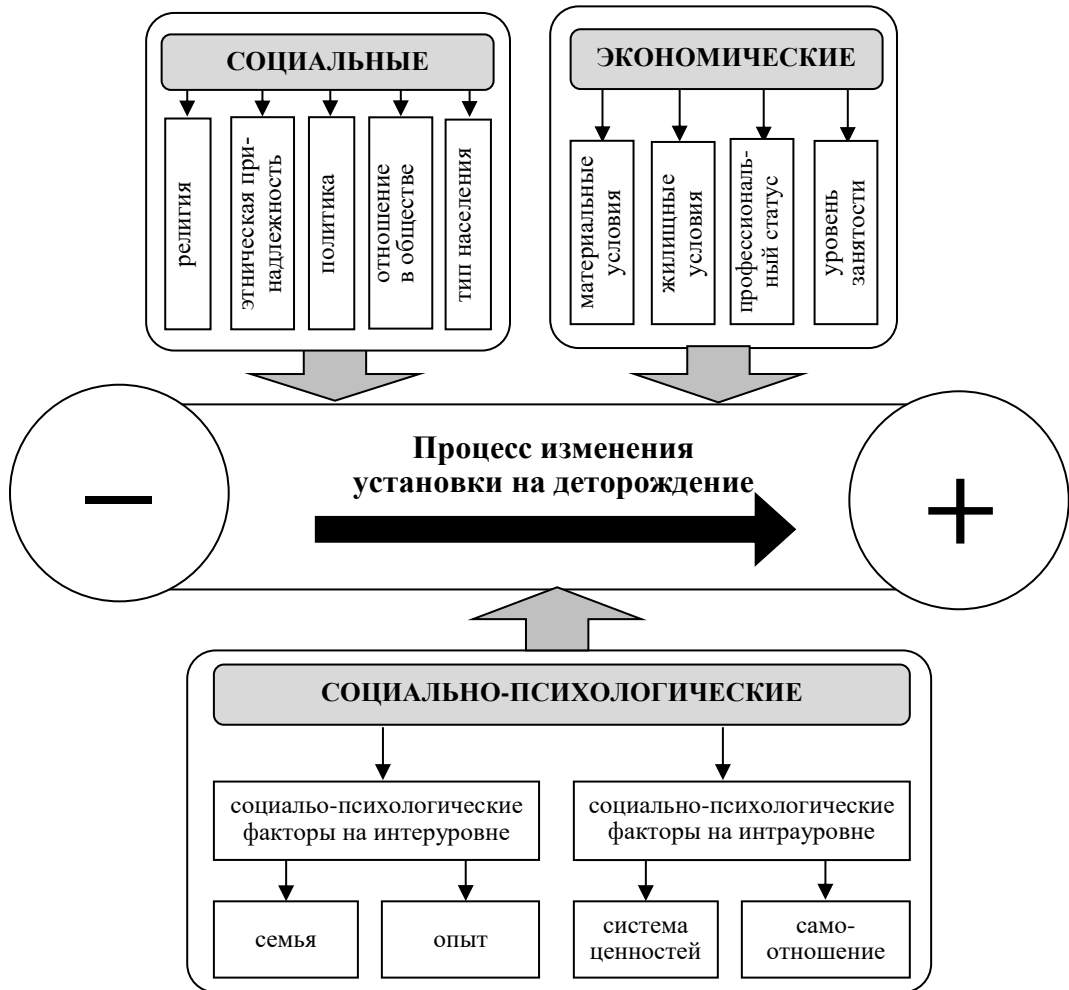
СОЦИАЛЬНЫЕ

религия

этническая принадлежность

политика

отношение в обществе

тип населения

ЭКОНОМИЧЕСКИЕ

материальные условия

жилищные условия

профессиональный статус

уровень занятости

−

Процесс изменения установки на деторождение

+

СОЦИАЛЬНО-ПСИХОЛОГИЧЕСКИЕ

социальо-психологические факторы на интеруровне

социально-психологические факторы на интрауровне

семья

опыт

система ценностей

само-отношение